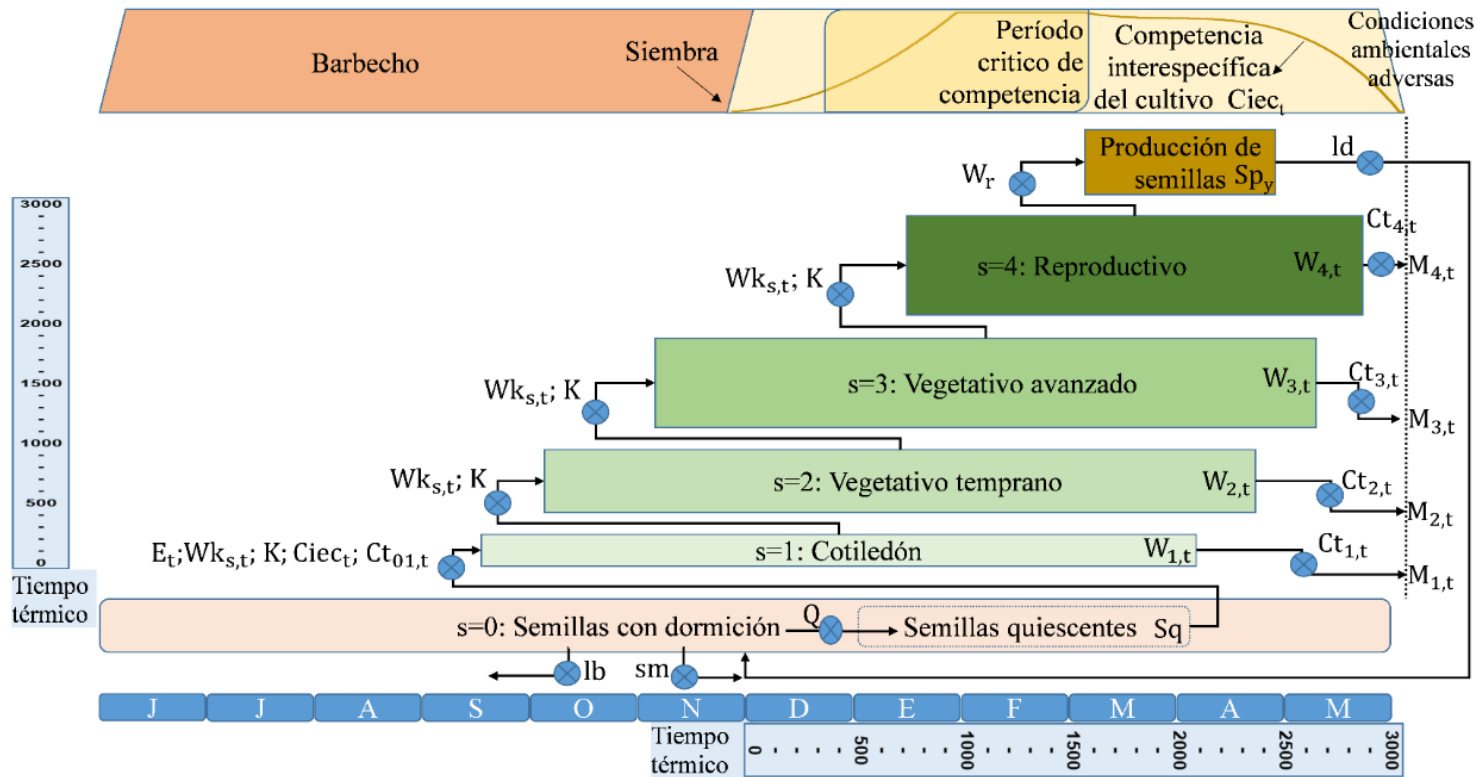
Barbecho

Siembra

Período critico de competencia

Competencia interespecífica del cultivo $Ciec_t$

Condiciones ambientales adversas

$W_r$

Producción de semillas $Sp_y$

ld

$Ct_{4,t}$

$Wk_{s,t}$; K

s=4: Reproductivo

$W_{4,t}$

$M_{4,t}$

$Wk_{s,t}$; K

s=3: Vegetativo avanzado

$W_{3,t}$

$Ct_{3,t}$

$M_{3,t}$

$Wk_{s,t}$; K

s=2: Vegetativo temprano

$W_{2,t}$

$Ct_{2,t}$

$M_{2,t}$

$E_t$;$Wk_{s,t}$; K; $Ciec_t$; $Ct_{01,t}$

s=1: Cotiledón

$W_{1,t}$

$Ct_{1,t}$

$M_{1,t}$

3000
2500
2000
1500
1000
500
0

Tiempo térmico

s=0: Semillas con dormición

Q

Semillas quiescentes Sq

lb

sm

| J | J | A | S | O | N | D | E | F | M | A | M |
|---|---|---|---|---|---|---|---|---|---|---|---|

Tiempo térmico

0 500 1000 1500 2000 2500 3000